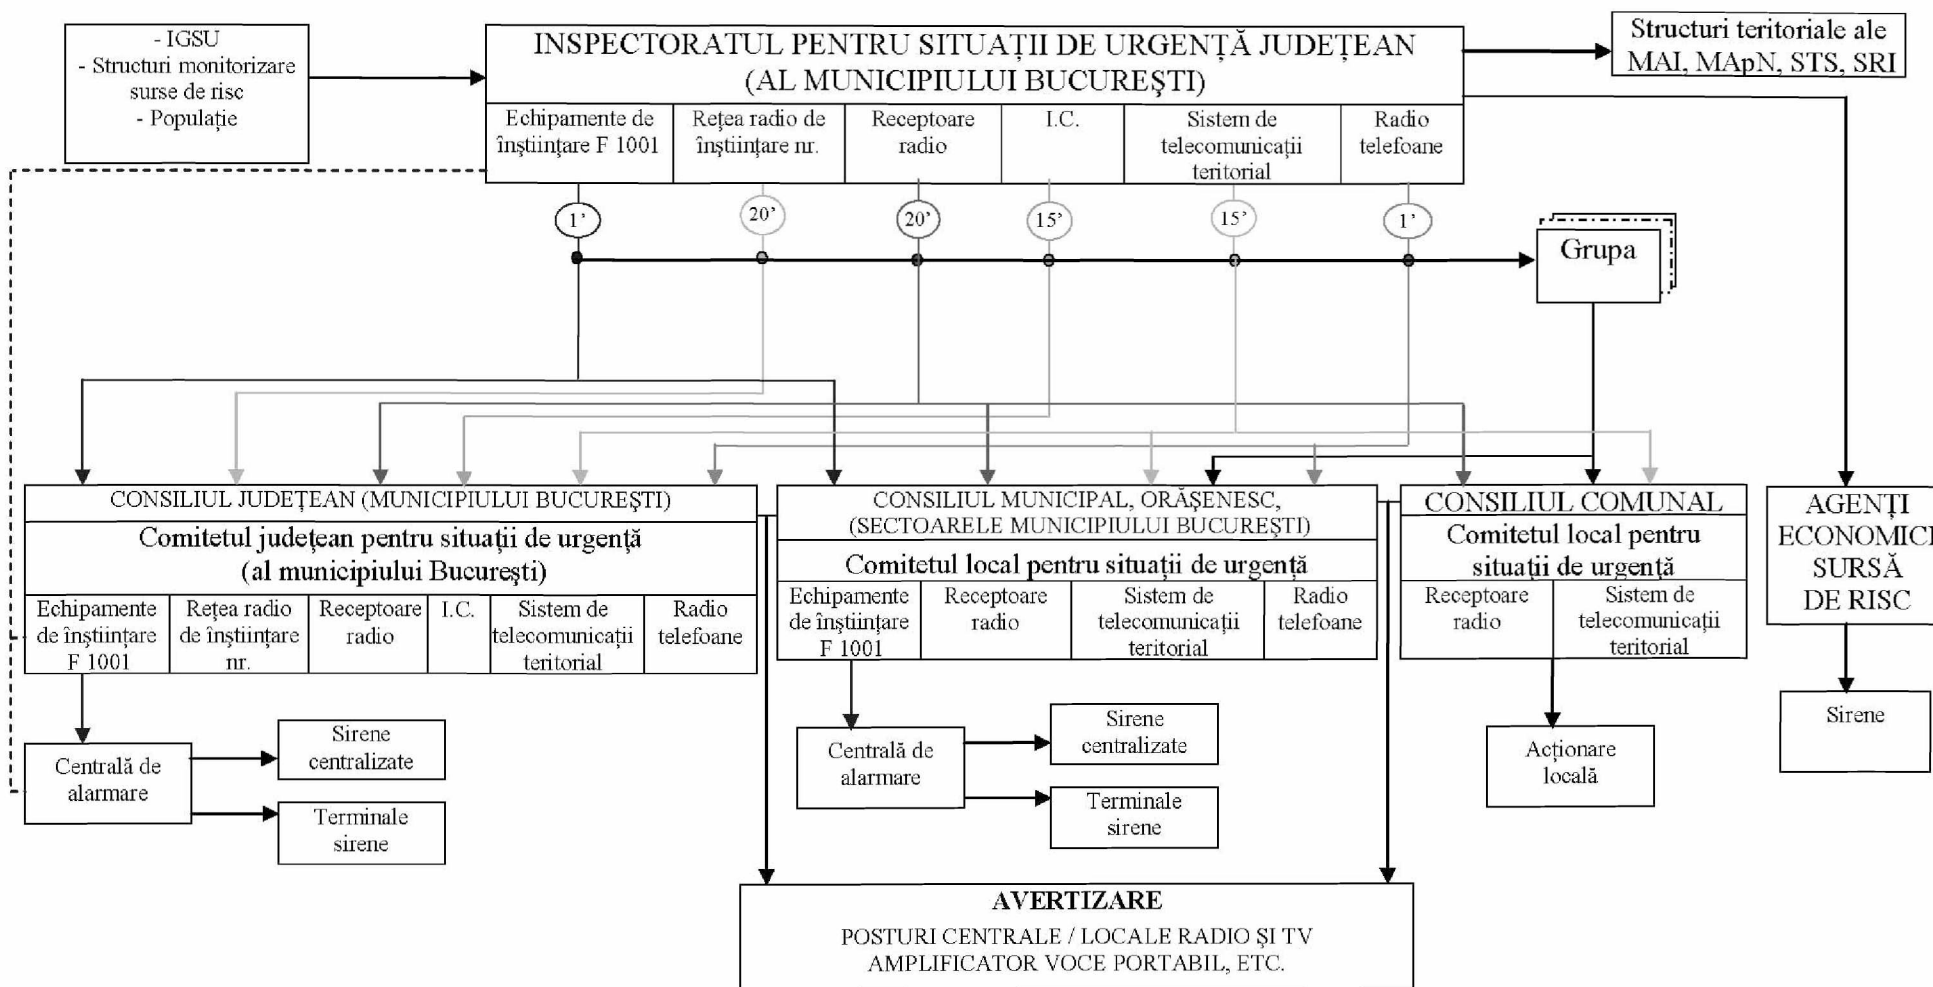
- IGSU
- Structuri monitorizare surse de risc
- Populație

INSPECTORATUL PENTRU SITUAȚII DE URGENȚĂ JUDEȚEAN (AL MUNICIPIULUI BUCUREȘTI)

| Echipamente de înștiințare F 1001 | Rețea radio de înștiințare nr. | Receptoare radio | I.C. | Sistem de telecomunicații teritorial | Radio telefoane |
|---|---|---|---|---|---|

Structuri teritoriale ale MAI, MApN, STS, SRI

1'
20'
20'
15'
15'
1'

Grupa

CONSILIUL JUDEȚEAN (MUNICIPIULUI BUCUREȘTI)
Comitetul județean pentru situații de urgență (al municipiului București)

| Echipamente de înștiințare F 1001 | Rețea radio de înștiințare nr. | Receptoare radio | I.C. | Sistem de telecomunicații teritorial | Radio telefoane |
|---|---|---|---|---|---|

Centrală de alarmare
Sirene centralizate
Terminale sirene

CONSILIUL MUNICIPAL, ORĂȘENESC, (SECTOARELE MUNICIPIULUI BUCUREȘTI)
Comitetul local pentru situații de urgență

| Echipamente de înștiințare F 1001 | Receptoare radio | Sistem de telecomunicații teritorial | Radio telefoane |
|---|---|---|---|

Centrală de alarmare
Sirene centralizate
Terminale sirene

CONSILIUL COMUNAL
Comitetul local pentru situații de urgență

| Receptoare radio | Sistem de telecomunicații teritorial |
|---|---|

Acționare locală

AGENȚI ECONOMICI SURSĂ DE RISC
Sirene

AVERTIZARE
POSTURI CENTRALE / LOCALE RADIO ȘI TV
AMPLIFICATOR VOCE PORTABIL, ETC.